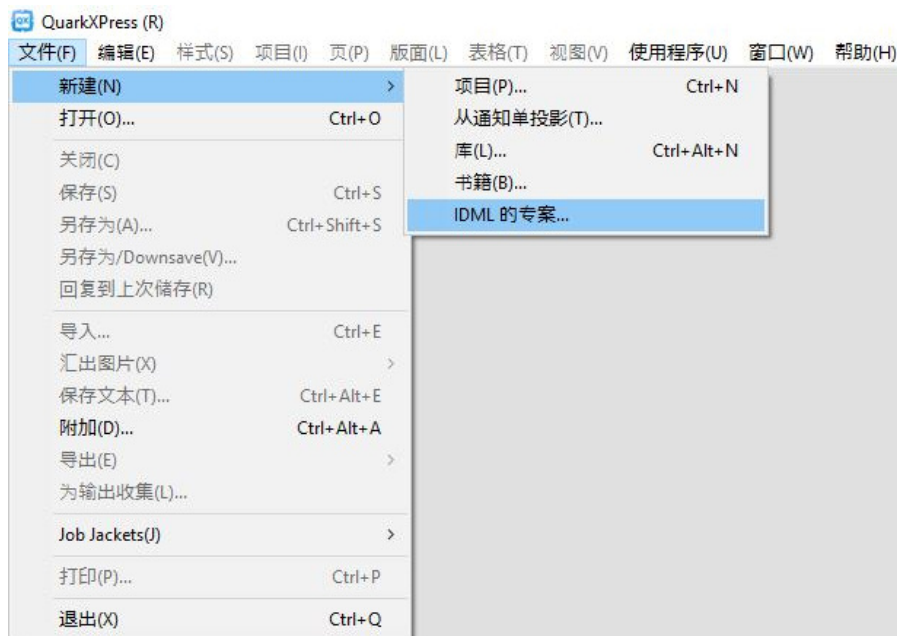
QuarkXPress (R)

文件(F) 编辑(E) 样式(S) 项目(I) 页(P) 版面(L) 表格(T) 视图(V) 使用程序(U) 窗口(W) 帮助(H)

新建(N) >
打开(O)... Ctrl+O
关闭(C)
保存(S) Ctrl+S
另存为(A)... Ctrl+Shift+S
另存为/Downsave(V)...
回复到上次储存(R)
导入... Ctrl+E
汇出图片(X) >
保存文本(T)... Ctrl+Alt+E
附加(D)... Ctrl+Alt+A
导出(E) >
为输出收集(L)...
Job Jackets(J) >
打印(P)... Ctrl+P
退出(X) Ctrl+Q

项目(P)... Ctrl+N
从通知单投影(T)...
库(L)... Ctrl+Alt+N
书籍(B)...
IDML 的专案...